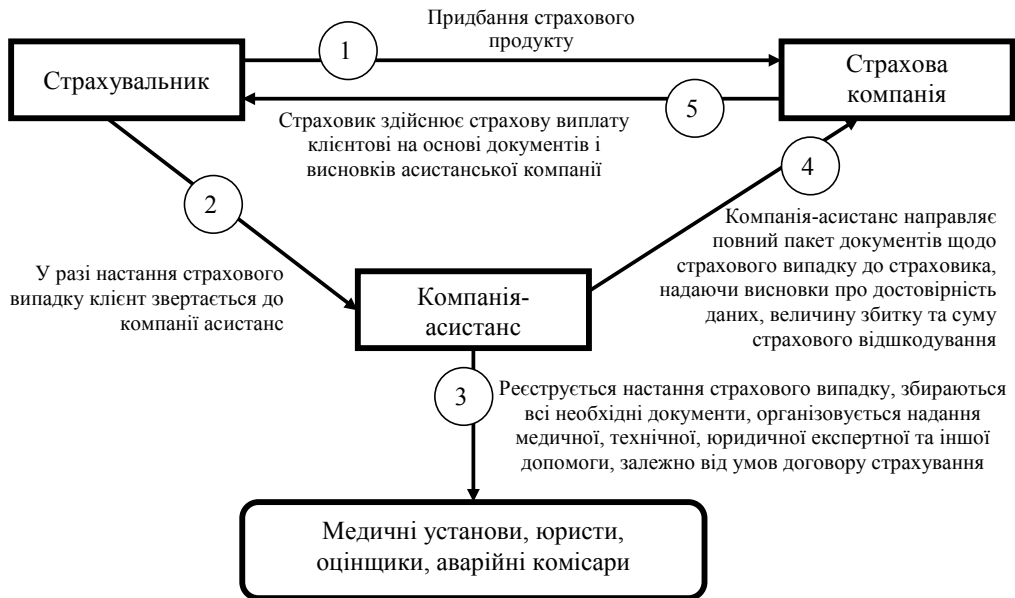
Придбання страхового продукту

1

Страхувальник

Страхова компанія

5

Страховик здійснює страхову виплату клієнтові на основі документів і висновків асистанської компанії

4

2

Компанія-асистанс направляє повний пакет документів щодо страхового випадку до страховика, надаючи висновки про достовірність даних, величину збитку та суму страхового відшкодування

У разі настання страхового випадку клієнт звертається до компанії асистанс

Компанія-асистанс

3

Реєструється настання страхового випадку, збираються всі необхідні документи, організовується надання медичної, технічної, юридичної експертної та іншої допомоги, залежно від умов договору страхування

Медичні установи, юристи, оцінщики, аварійні комісари